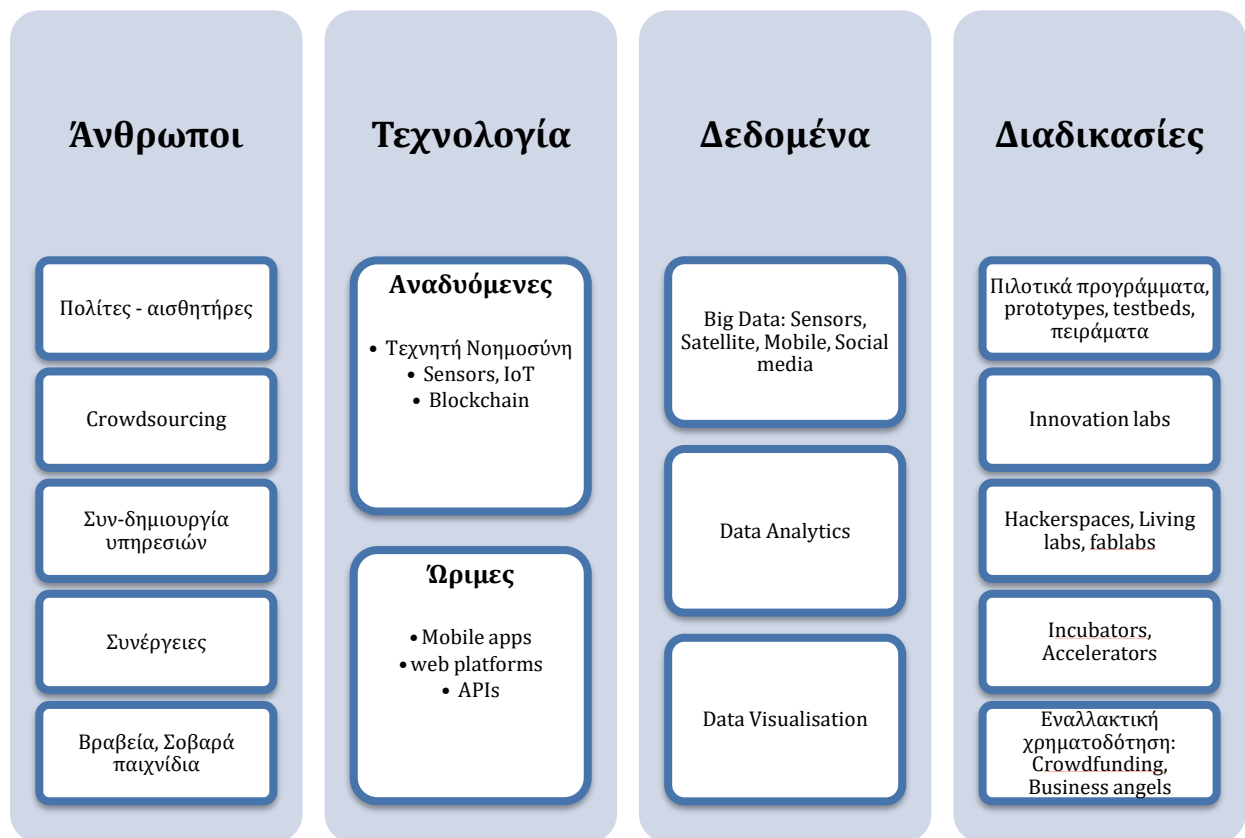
Άνθρωποι

Πολίτες - αισθητήρες

Crowdsourcing

Συν-δημιουργία υπηρεσιών

Συνέργειες

Βραβεία, Σοβαρά παιχνίδια

Τεχνολογία

Αναδυόμενες

• Τεχνητή Νοημοσύνη
• Sensors, IoT
• Blockchain

Ώριμες

• Mobile apps
• web platforms
• APIs

Δεδομένα

Big Data: Sensors, Satellite, Mobile, Social media

Data Analytics

Data Visualisation

Διαδικασίες

Πιλοτικά προγράμματα, prototypes, testbeds, πειράματα

Innovation labs

Hackerspaces, Living labs, fablabs

Incubators, Accelerators

Εναλλακτική χρηματοδότηση: Crowdfunding, Business angels